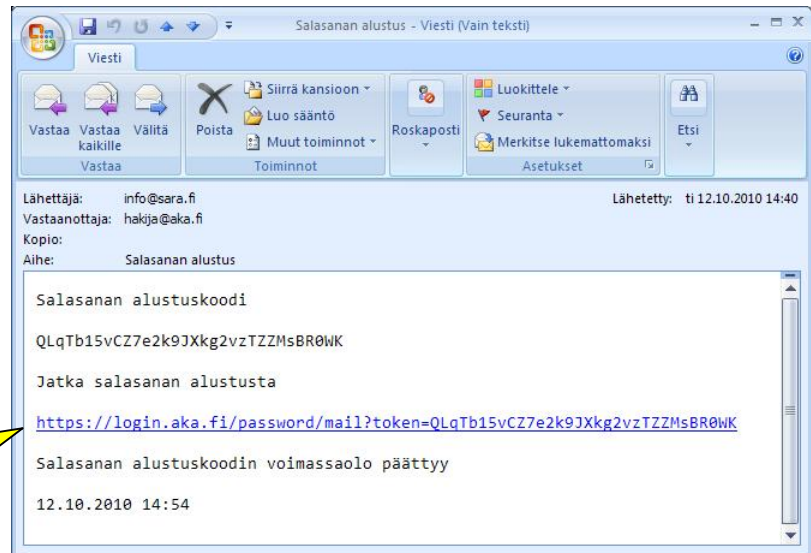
Salasanan alustus - Viesti (Vain teksti)

Viesti

Vastaa
Vastaa kaikille
Välitä
Vastaa

Poista
Siirrä kansioon
Luo sääntö
Muut toiminnot
Toiminnot

Roskaposti

Luokittele
Seuranta
Merkitse lukemattomaksi
Asetukset

Etsi

Lähettäjä: info@sara.fi
Vastaanottaja: hakija@aka.fi
Kopio:
Aihe: Salasanan alustus

Lähetetty: ti 12.10.2010 14:40

Salasanan alustuskoodi

QLqTb15vCZ7e2k9JXkg2vzTZZMsBR0WK

Jatka salasanan alustusta

https://login.aka.fi/password/mail?token=QLqTb15vCZ7e2k9JXkg2vzTZZMsBR0WK

Salasanan alustuskoodin voimassaolo päättyy

12.10.2010 14:54